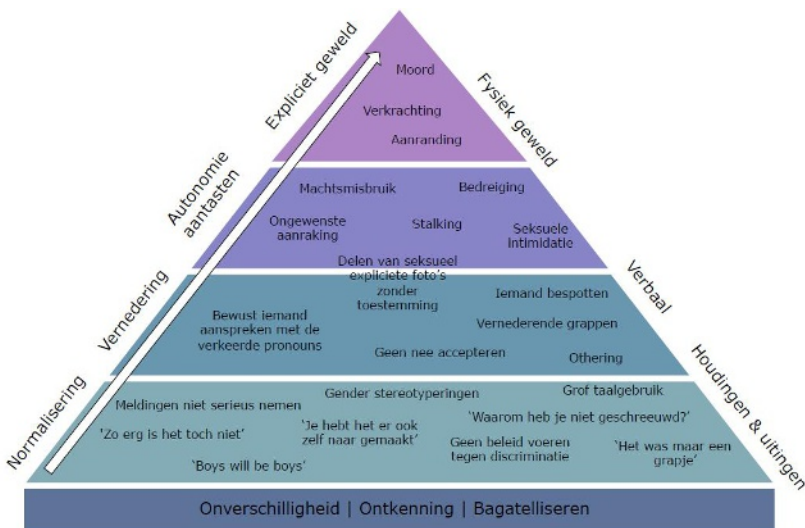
Expliciet geweld

Autonomie aantasten

Vernedering

Normalisering

Fysiek geweld

Verbaal

Houdingen & uitingen

Moord

Verkrachting

Aanranding

Machtsmisbruik

Bedreiging

Ongewenste aanraking

Stalking

Seksuele intimidatie

Delen van seksueel expliciete foto's zonder toestemming

Bewust iemand aanspreken met de verkeerde pronouns

Iemand bespotten

Vernederende grappen

Geen nee accepteren

Othering

Gender stereotyperingen

Grof taalgebruik

Meldingen niet serieus nemen

'Waarom heb je niet geschreeuwd?'

'Zo erg is het toch niet'

'Je hebt het er ook zelf naar gemaakt'

Geen beleid voeren tegen discriminatie

'Het was maar een grapje'

'Boys will be boys'

Onverschilligheid | Ontkenning | Bagatelliseren